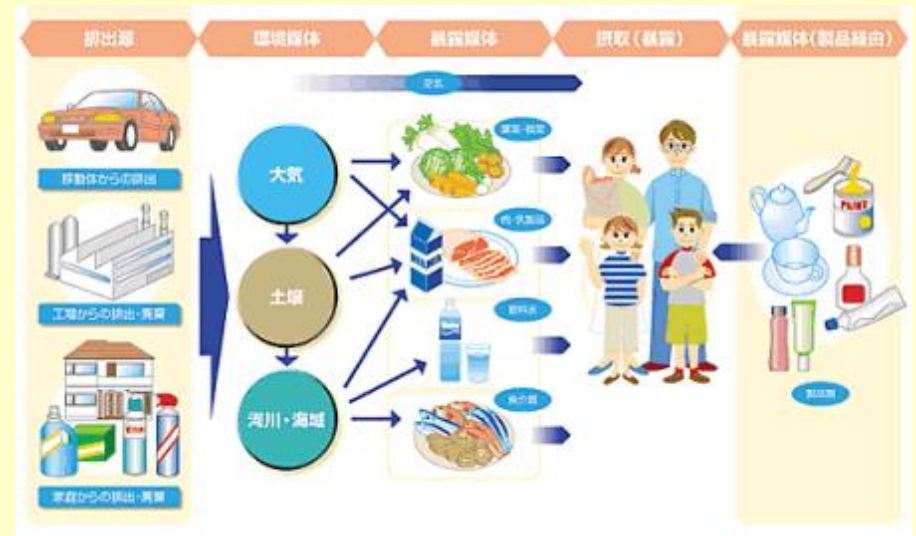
排出源

環境媒体

暴露媒体

摂取（暴露）

暴露媒体(製品経由)

空気

移動体からの排出

工場からの排出・廃棄

家庭からの排出・廃棄

大気

土壌

河川・海域

野菜・穀類

肉・乳製品

飲料水

魚介類

PAINT

製品類